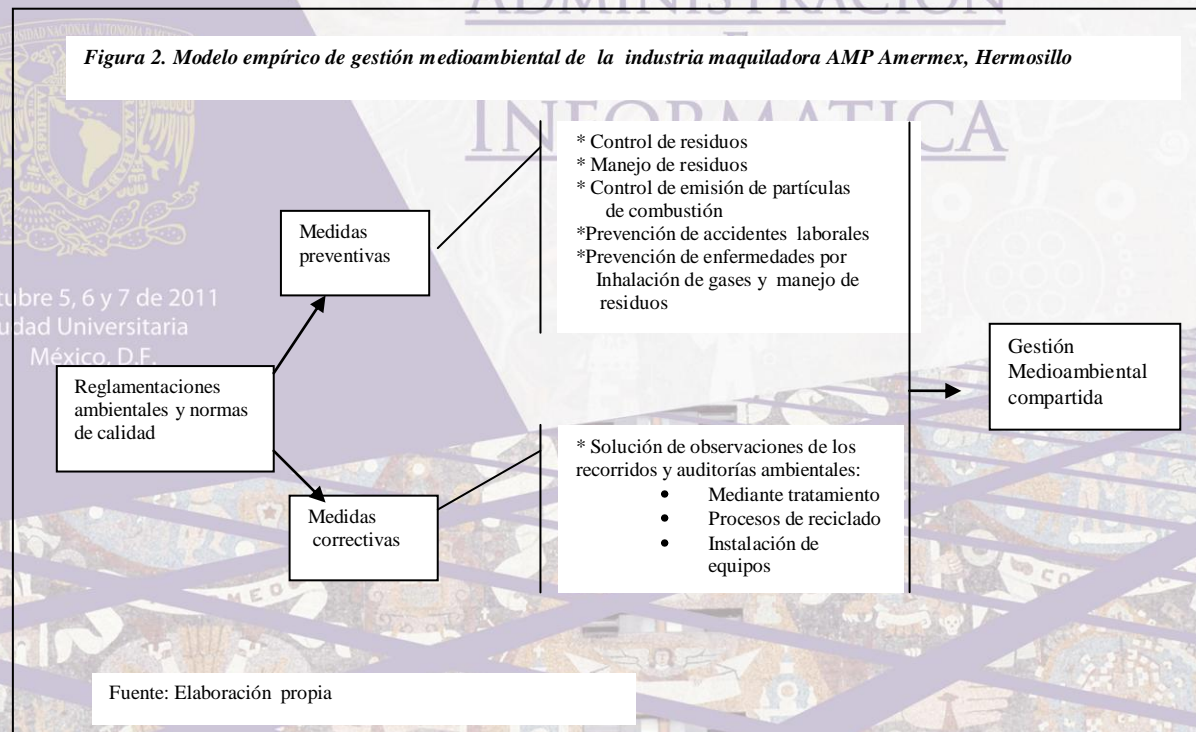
ADMINISTRACIÓN

INFORMÁTICA

Figura 2. Modelo empírico de gestión medioambiental de la industria maquiladora AMP Amermex, Hermosillo

tubre 5, 6 y 7 de 2011
dad Universitaria
México, D.F.

Reglamentaciones ambientales y normas de calidad

Medidas preventivas

* Control de residuos
* Manejo de residuos
* Control de emisión de partículas de combustión
*Prevención de accidentes laborales
*Prevención de enfermedades por Inhalación de gases y manejo de residuos

Medidas correctivas

* Solución de observaciones de los recorridos y auditorías ambientales:
- Mediante tratamiento
- Procesos de reciclado
- Instalación de equipos

Gestión Medioambiental compartida

Fuente: Elaboración propia